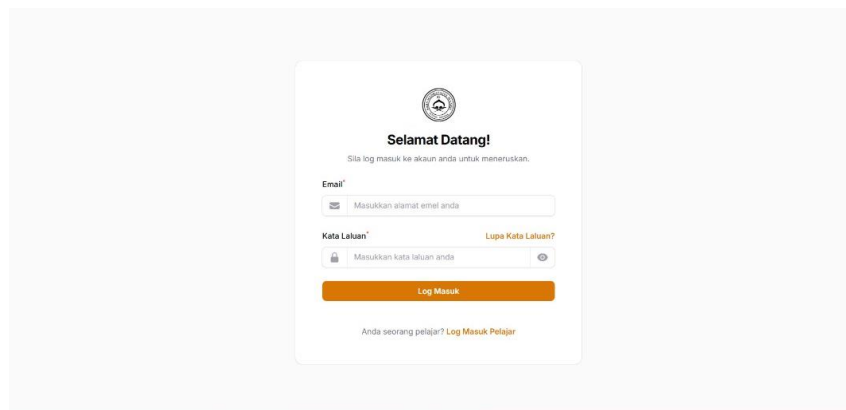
Selamat Datang!

Sila log masuk ke akaun anda untuk meneruskan.

Email*

Masukkan alamat emel anda

Kata Laluan*

Lupa Kata Laluan?

Masukkan kata laluan anda

Log Masuk

Anda seorang pelajar? Log Masuk Pelajar